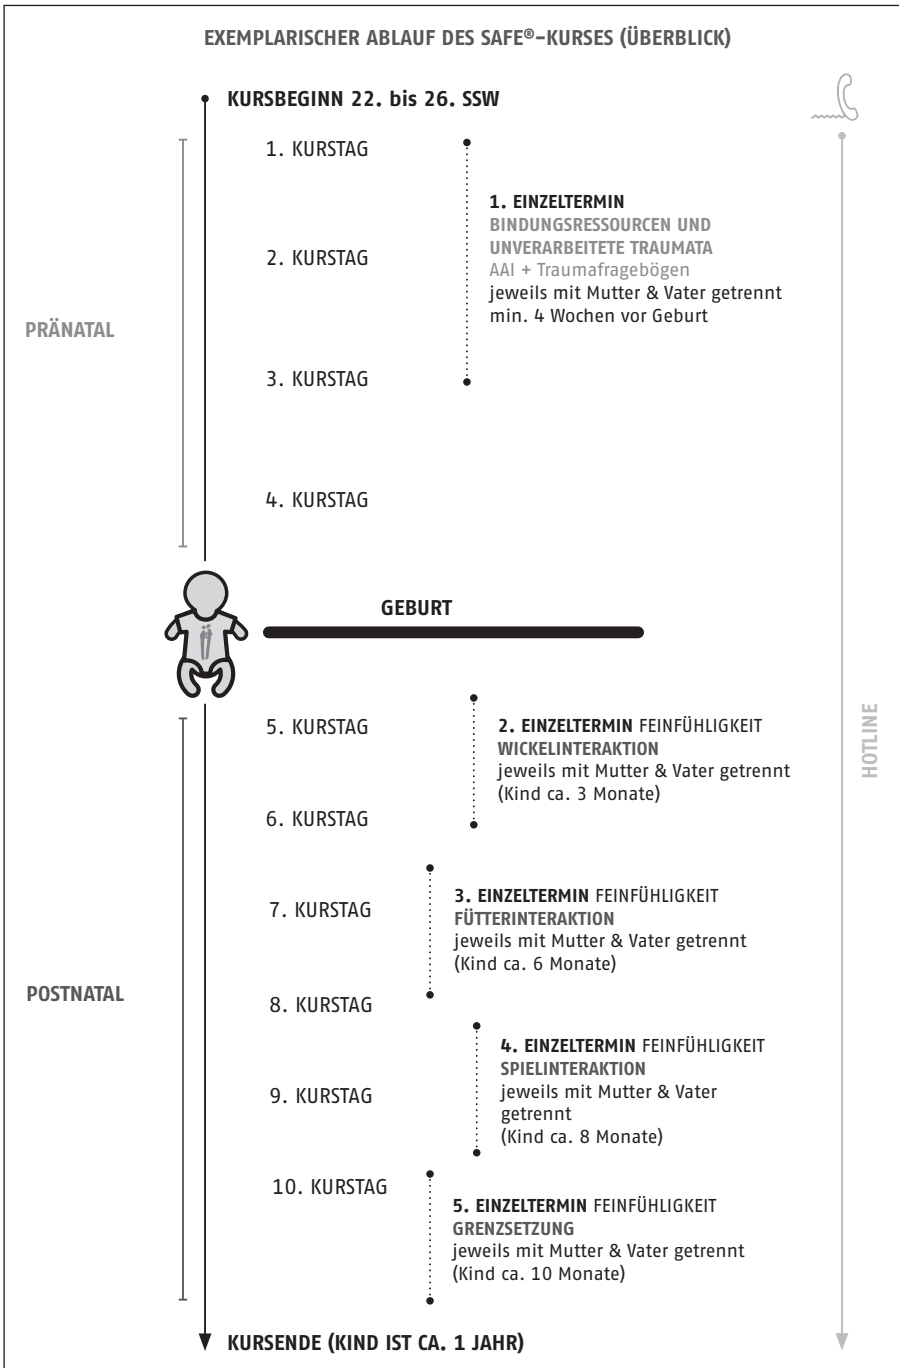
EXEMPLARISCHER ABLAUF DES SAFE®-KURSES (ÜBERBLICK)

KURSBEGINN 22. bis 26. SSW

PRÄNATAL

1. KURSTAG

2. KURSTAG

1. EINZELTERMIN
BINDUNGSRESSOURCEN UND UNVERARBEITETE TRAUMATA
AAI + Traumafragebögen
jeweils mit Mutter & Vater getrennt
min. 4 Wochen vor Geburt

3. KURSTAG

4. KURSTAG

GEBURT

HOTLINE

POSTNATAL

5. KURSTAG

2. EINZELTERMIN FEINFÜHLIGKEIT
WICKELINTERAKTION
jeweils mit Mutter & Vater getrennt
(Kind ca. 3 Monate)

6. KURSTAG

7. KURSTAG

3. EINZELTERMIN FEINFÜHLIGKEIT
FÜTTERINTERAKTION
jeweils mit Mutter & Vater getrennt
(Kind ca. 6 Monate)

8. KURSTAG

9. KURSTAG

4. EINZELTERMIN FEINFÜHLIGKEIT
SPIELINTERAKTION
jeweils mit Mutter & Vater getrennt
(Kind ca. 8 Monate)

10. KURSTAG

5. EINZELTERMIN FEINFÜHLIGKEIT
GRENZSETZUNG
jeweils mit Mutter & Vater getrennt
(Kind ca. 10 Monate)

KURSENDE (KIND IST CA. 1 JAHR)